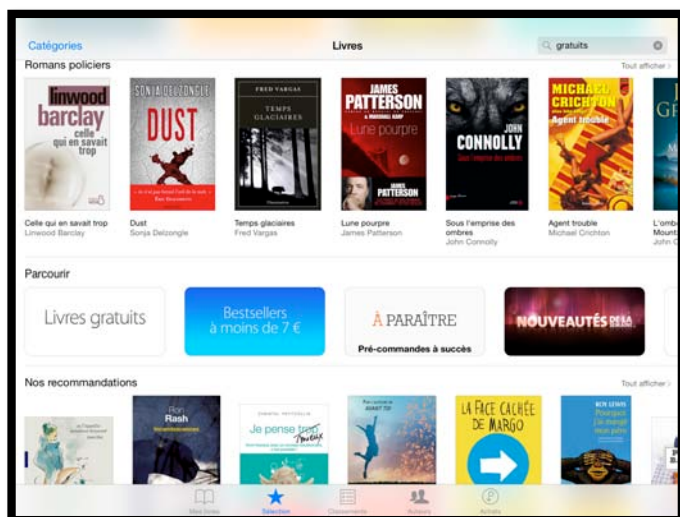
Catégories

Livres

gratuits

Romans policiers

Tout afficher >

linwood barclay celle qui en savait trop

SONJA DELZONGLE DUST

FRED VARGAS TEMPS GLACIAIRES

JAMES PATTERSON Lune pourpre JAMES PATTERSON

JOHN CONNOLLY Sous l'emprise des ombres

MICHAEL CRICHTON Agent trouble

Celle qui en savait trop
Linwood Barclay

Dust
Sonja Delzongle

Temps glaciaires
Fred Vargas

Lune pourpre
James Patterson

Sous l'emprise des ombres
John Connolly

Agent trouble
Michael Crichton

L'ombr
Mount

Parcourir

Livres gratuits

Bestsellers à moins de 7 €

À PARAÎTRE
Pré-commandes à succès

NOUVEAUTÉS

Nos recommandations

Tout afficher >

Ron Rash

Je pense trop

LA FACE CACHÉE DE MARGO

Mes livres

Sélection

Classements

Auteurs

Achats